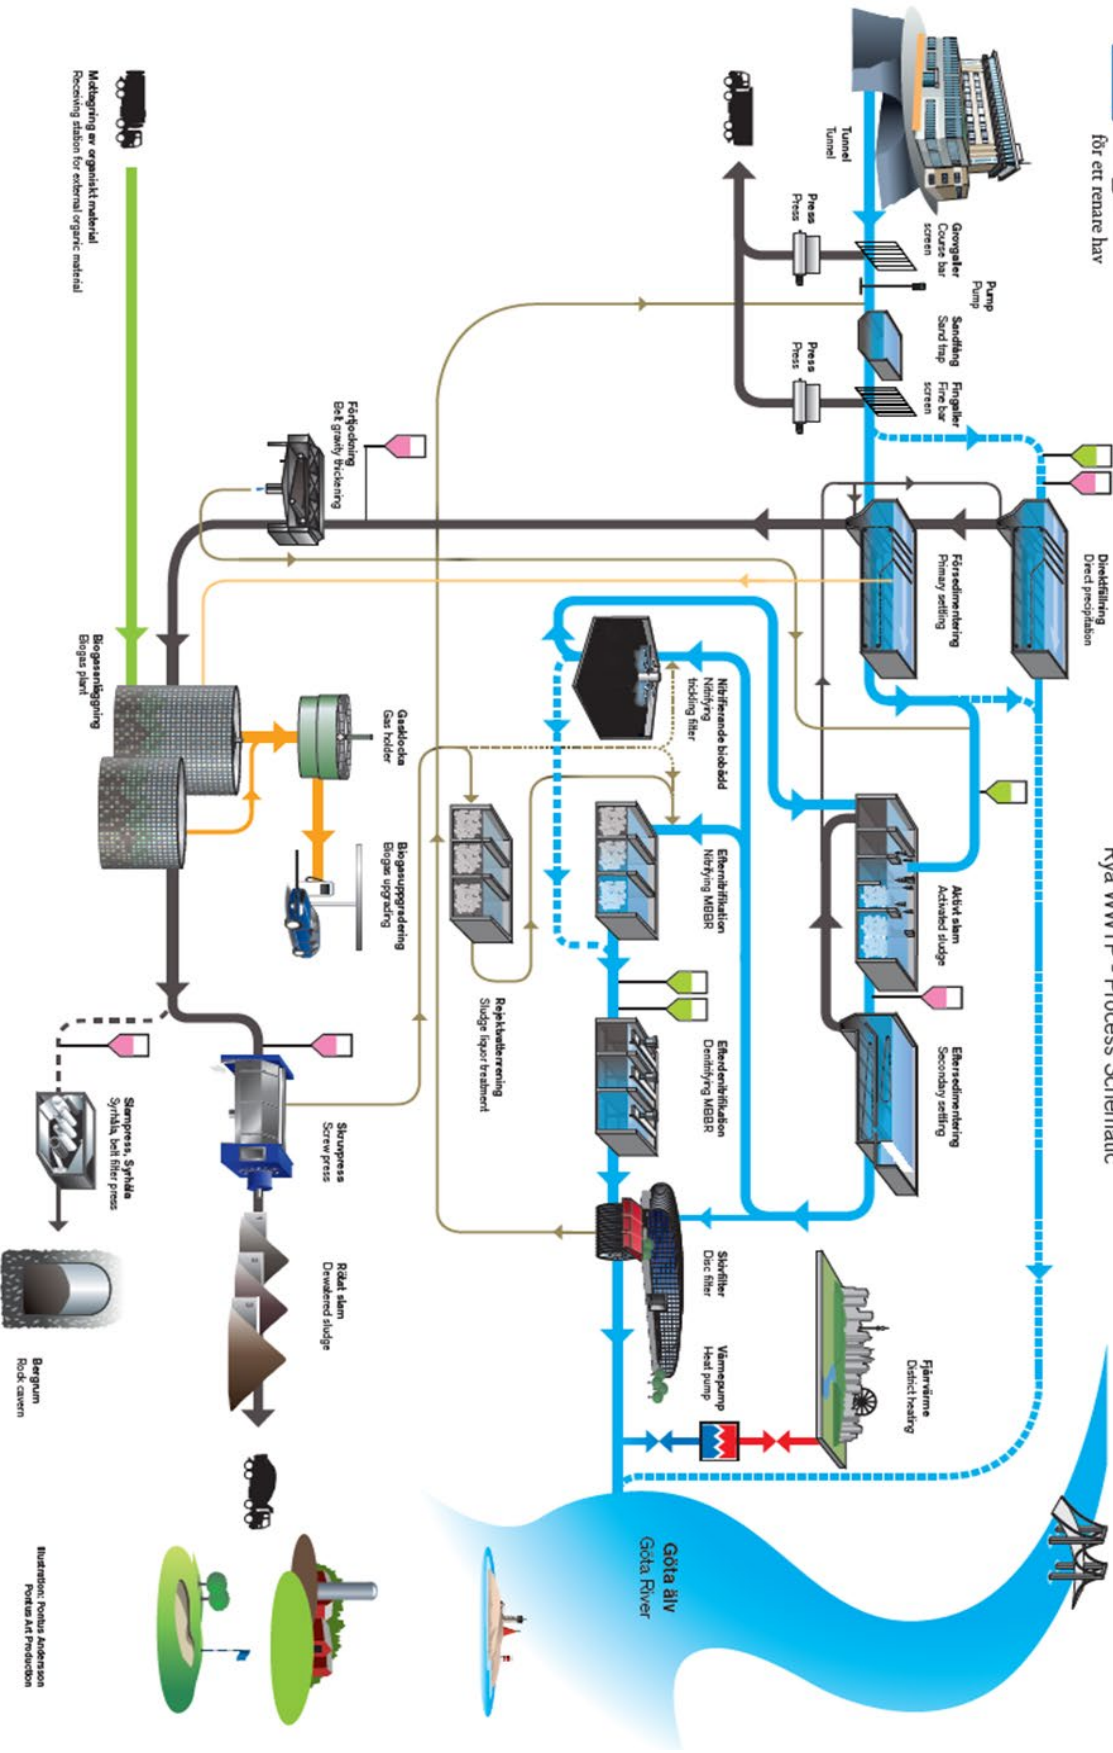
för ett renare hav

Ryа WWTP - Process schematic

Tunnel
Tunnel

Grovgaller
Course bar screen

Press
Press

Pump
Pump

Sandfång
Sand trap

Press
Press

Fingaller
Fine bar screen

Direktfällning
Direct precipitation

Försedimentering
Primary settling

Aktivt slam
Activated sludge

Eftersedimentering
Secondary settling

Nitrifierande biobädd
Nitrifying trickling filter

Efternitrifikation
Nitrifying MBBR

Efterdenitrifikation
Denitrifying MBBR

Rejektvattenrening
Sludge liquor treatment

Skivfilter
Disc filter

Fjärrvärme
District heating

Värmepump
Heat pump

Göta älv
Göta River

Förtjockning
Belt gravity thickening

Gasklocka
Gas holder

Biogasuppgradering
Biogas upgrading

Biogasanläggning
Biogas plant

Mottagning av organiskt material
Receiving station for external organic material

Skruvpress
Screw press

Slampress, Syrhåla
Syrhåla, belt filter press

Rötat slam
Dewatered sludge

Bergrum
Rock cavern

Illustration: Pontus Andersson
Pontus Art Production